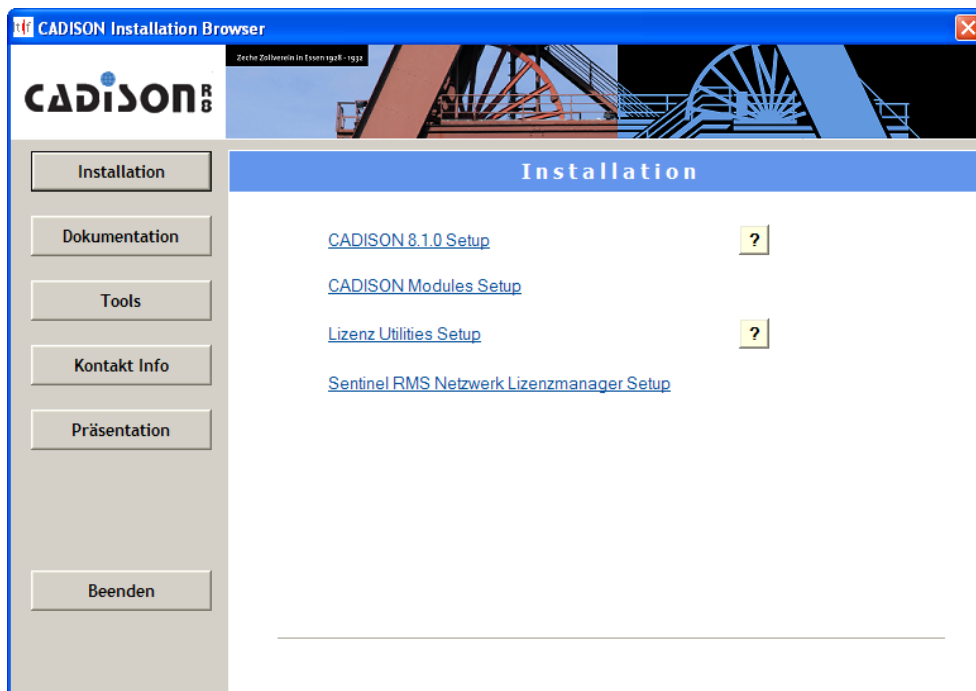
CADISON Installation Browser

CADISON R8

Zeche Zollverein in Essen 1928 - 1932

Installation

Dokumentation

Tools

Kontakt Info

Präsentation

Beenden

Installation

CADISON 8.1.0 Setup ?

CADISON Modules Setup

Lizenz Utilities Setup ?

Sentinel RMS Netzwerk Lizenzmanager Setup